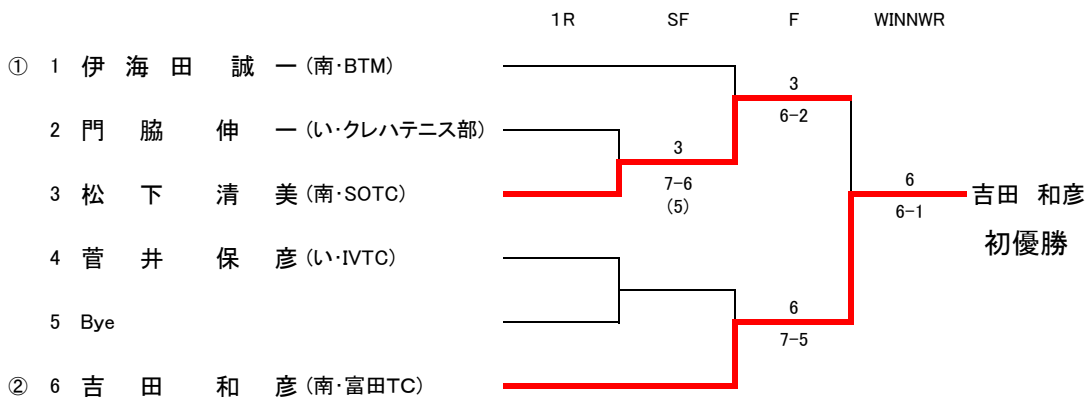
1R SF F WINNWR

① 1 伊海田 誠一 (南・BTM)

2 門脇 伸一 (い・クレハテニス部)

3 松下 清美 (南・SOTC)

4 菅井 保彦 (い・IVTC)

5 Bye

② 6 吉田 和彦 (南・富田TC)

3
6-2

3
7-6
(5)

6
6-1

6
7-5

吉田 和彦
初優勝